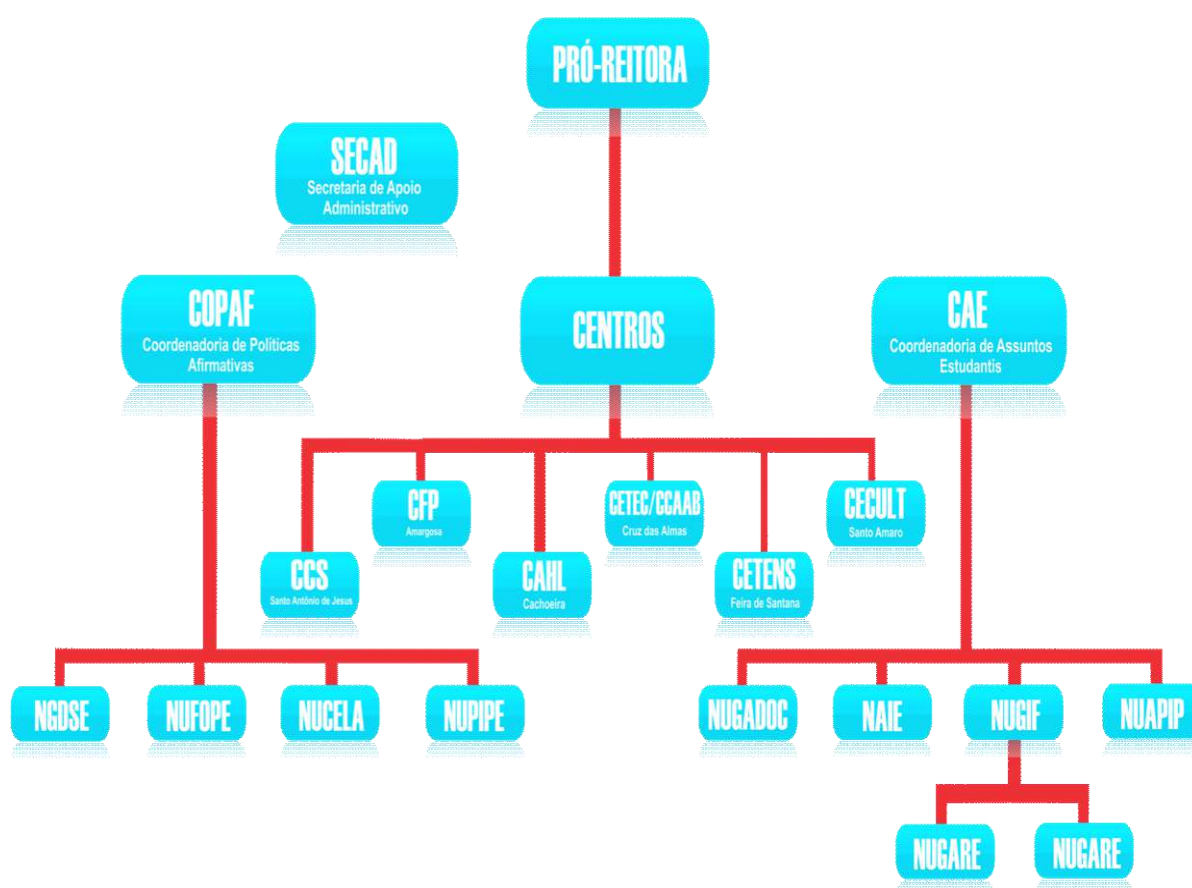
PRÓ-REITORA

SECAD
Secretaria de Apoio Administrativo

COPAF
Coordenadoria de Políticas Afirmativas

CENTROS

CAE
Coordenadoria de Assuntos Estudantis

CCS
Santo Antônio de Jesus

CFP
Amargosa

CAHL
Cachoeira

CETEC/CCAAB
Cruz das Almas

CETENS
Feira de Santana

CECULT
Santo Amaro

NGDSE

NUFOPE

NUCELA

NUPIPE

NUGADOC

NAIE

NUGIF

NUAPIP

NUGARE

NUGARE